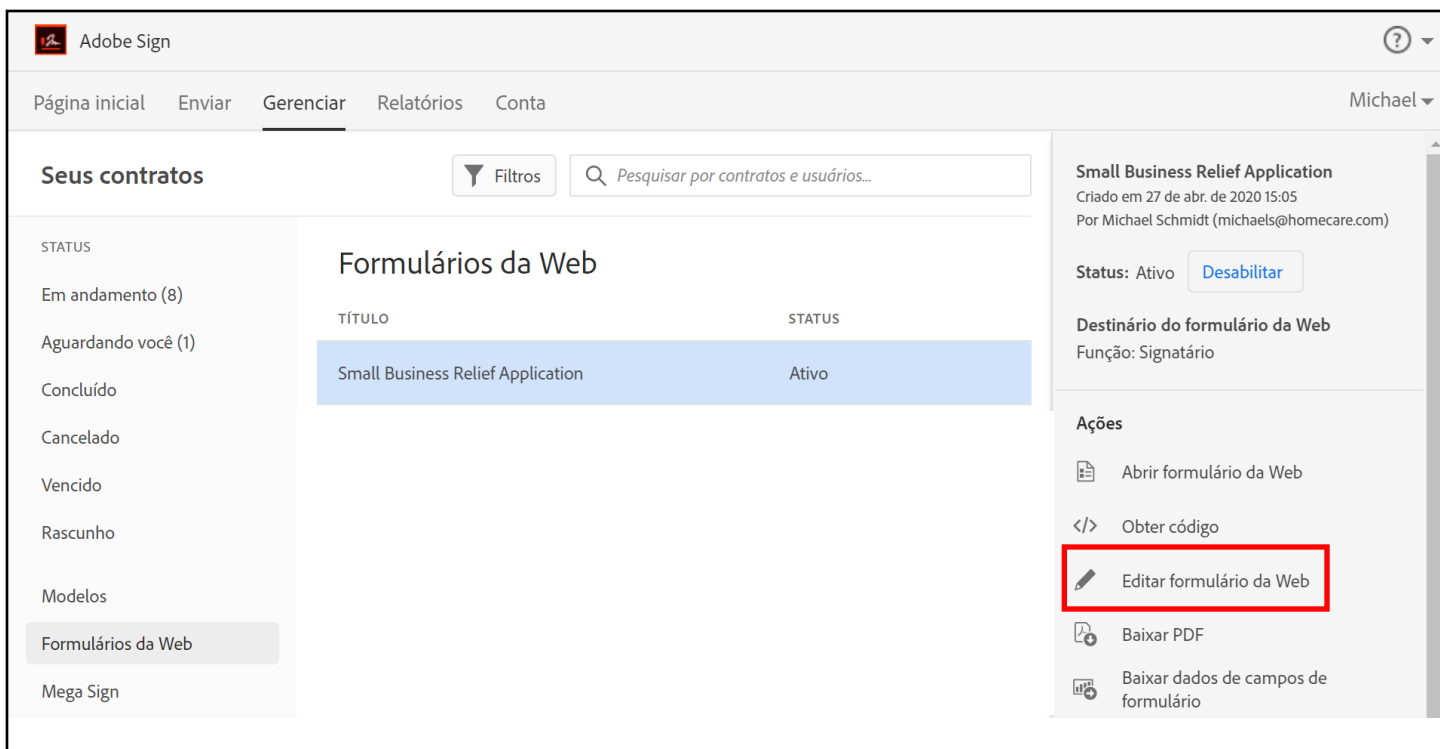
Adobe Sign

Página inicial Enviar Gerenciar Relatórios Conta

Michael

Seus contratos

Filtros

Pesquisar por contratos e usuários...

STATUS

Em andamento (8)

Aguardando você (1)

Concluído

Cancelado

Vencido

Rascunho

Modelos

Formulários da Web

Mega Sign

Formulários da Web

| TÍTULO | STATUS |
|---|---|
| Small Business Relief Application | Ativo |

Small Business Relief Application
Criado em 27 de abr. de 2020 15:05
Por Michael Schmidt (michaels@homecare.com)

Status: Ativo Desabilitar

Destinário do formulário da Web
Função: Signatário

Ações

Abrir formulário da Web

Obter código

Editar formulário da Web

Baixar PDF

Baixar dados de campos de formulário